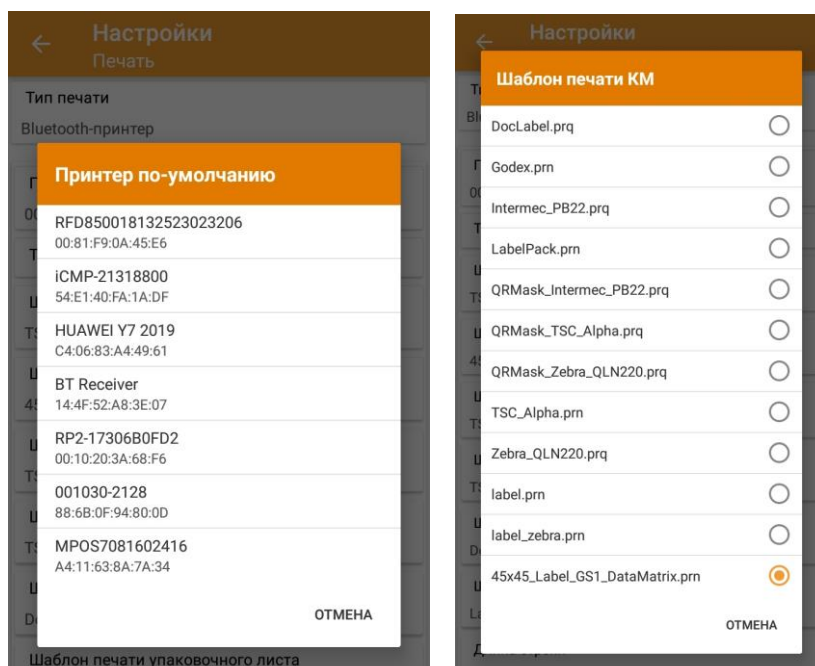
Настройки
Печать

Тип печати
Bluetooth-принтер

Принтер по-умолчанию

RFD850018132523023206
00:81:F9:0A:45:E6

iCMP-21318800
54:E1:40:FA:1A:DF

HUAWEI Y7 2019
C4:06:83:A4:49:61

BT Receiver
14:4F:52:A8:3E:07

RP2-17306B0FD2
00:10:20:3A:68:F6

001030-2128
88:6B:0F:94:80:0D

MPOS7081602416
A4:11:63:8A:7A:34

ОТМЕНА

Шаблон печати упаковочного листа

Настройки

Шаблон печати КМ

DocLabel.prq

Godex.prn

Intermec_PB22.prq

LabelPack.prn

QRMask_Intermec_PB22.prq

QRMask_TSC_Alpha.prq

QRMask_Zebra_QLN220.prq

TSC_Alpha.prn

Zebra_QLN220.prq

label.prn

label_zebra.prn

45x45_Label_GS1_DataMatrix.prn

ОТМЕНА